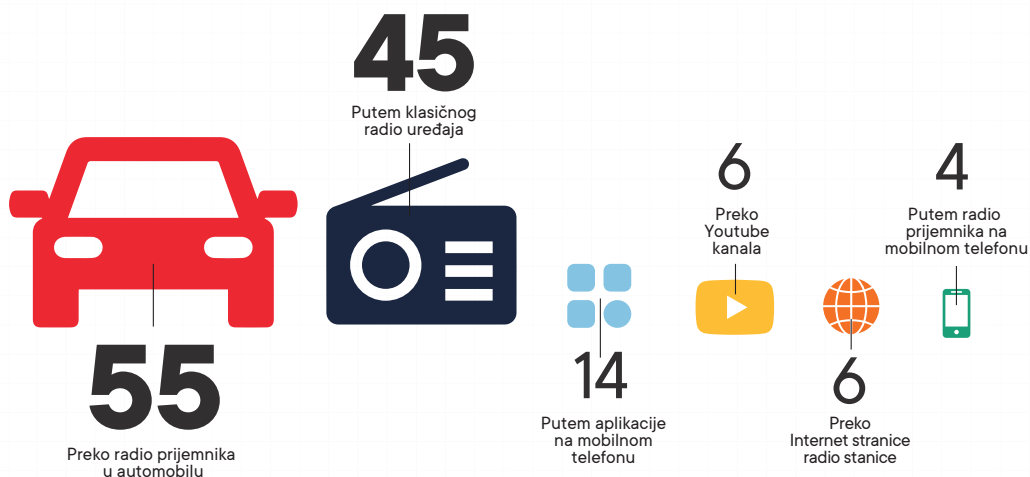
45
Putem klasičnog radio uređaja

55
Preko radio prijemnika u automobilu

14
Putem aplikacije na mobilnom telefonu

6
Preko Youtube kanala

6
Preko Internet stranice radio stanice

4
Putem radio prijemnika na mobilnom telefonu